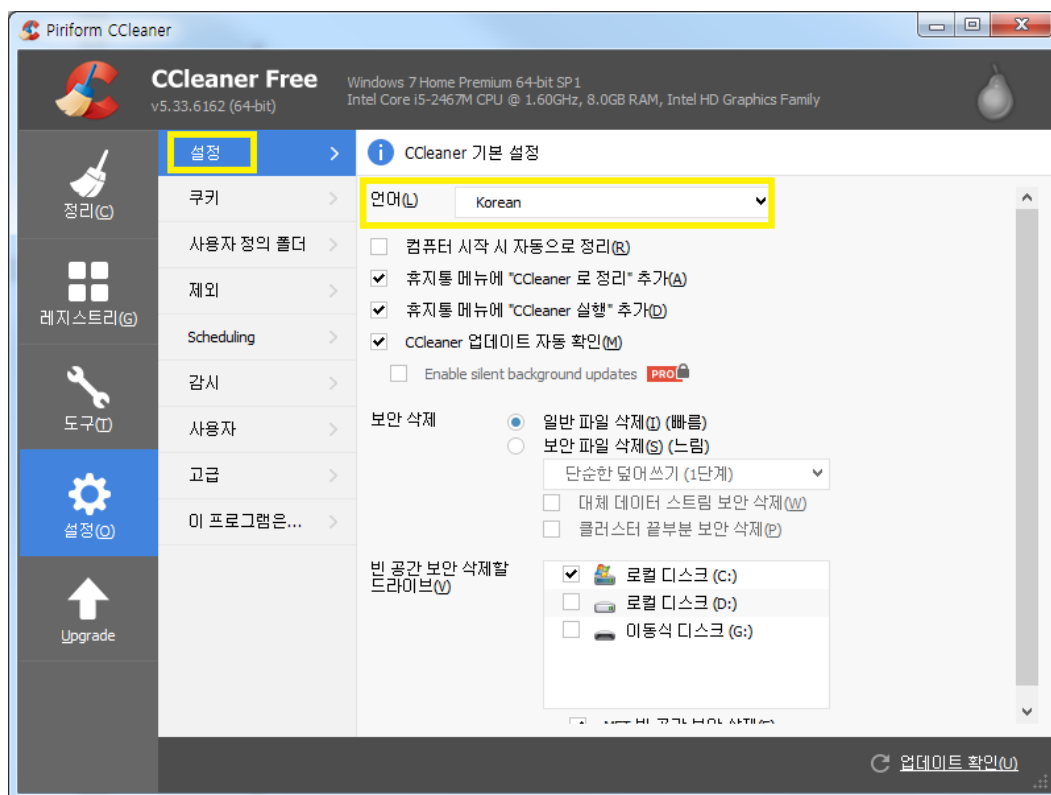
Piriform CCleaner

CCleaner Free
v5.33.6162 (64-bit)

Windows 7 Home Premium 64-bit SP1
Intel Core i5-2467M CPU @ 1.60GHz, 8.0GB RAM, Intel HD Graphics Family

정리(C)
레지스트리(G)
도구(T)
설정(O)
Upgrade

설정
쿠키
사용자 정의 폴더
제외
Scheduling
감시
사용자
고급
이 프로그램은...

CCleaner 기본 설정

언어(L) Korean

컴퓨터 시작 시 자동으로 정리(R)
휴지통 메뉴에 "CCleaner 로 정리" 추가(A)
휴지통 메뉴에 "CCleaner 실행" 추가(D)
CCleaner 업데이트 자동 확인(M)
Enable silent background updates PRO

보안 삭제
일반 파일 삭제(I) (빠름)
보안 파일 삭제(S) (느림)
단순한 덮어쓰기 (1단계)
대체 데이터 스트림 보안 삭제(W)
클러스터 끝부분 보안 삭제(P)

빈 공간 보안 삭제할 드라이브(V)
로컬 디스크 (C:)
로컬 디스크 (D:)
이동식 디스크 (G:)

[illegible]

업데이트 확인(U)